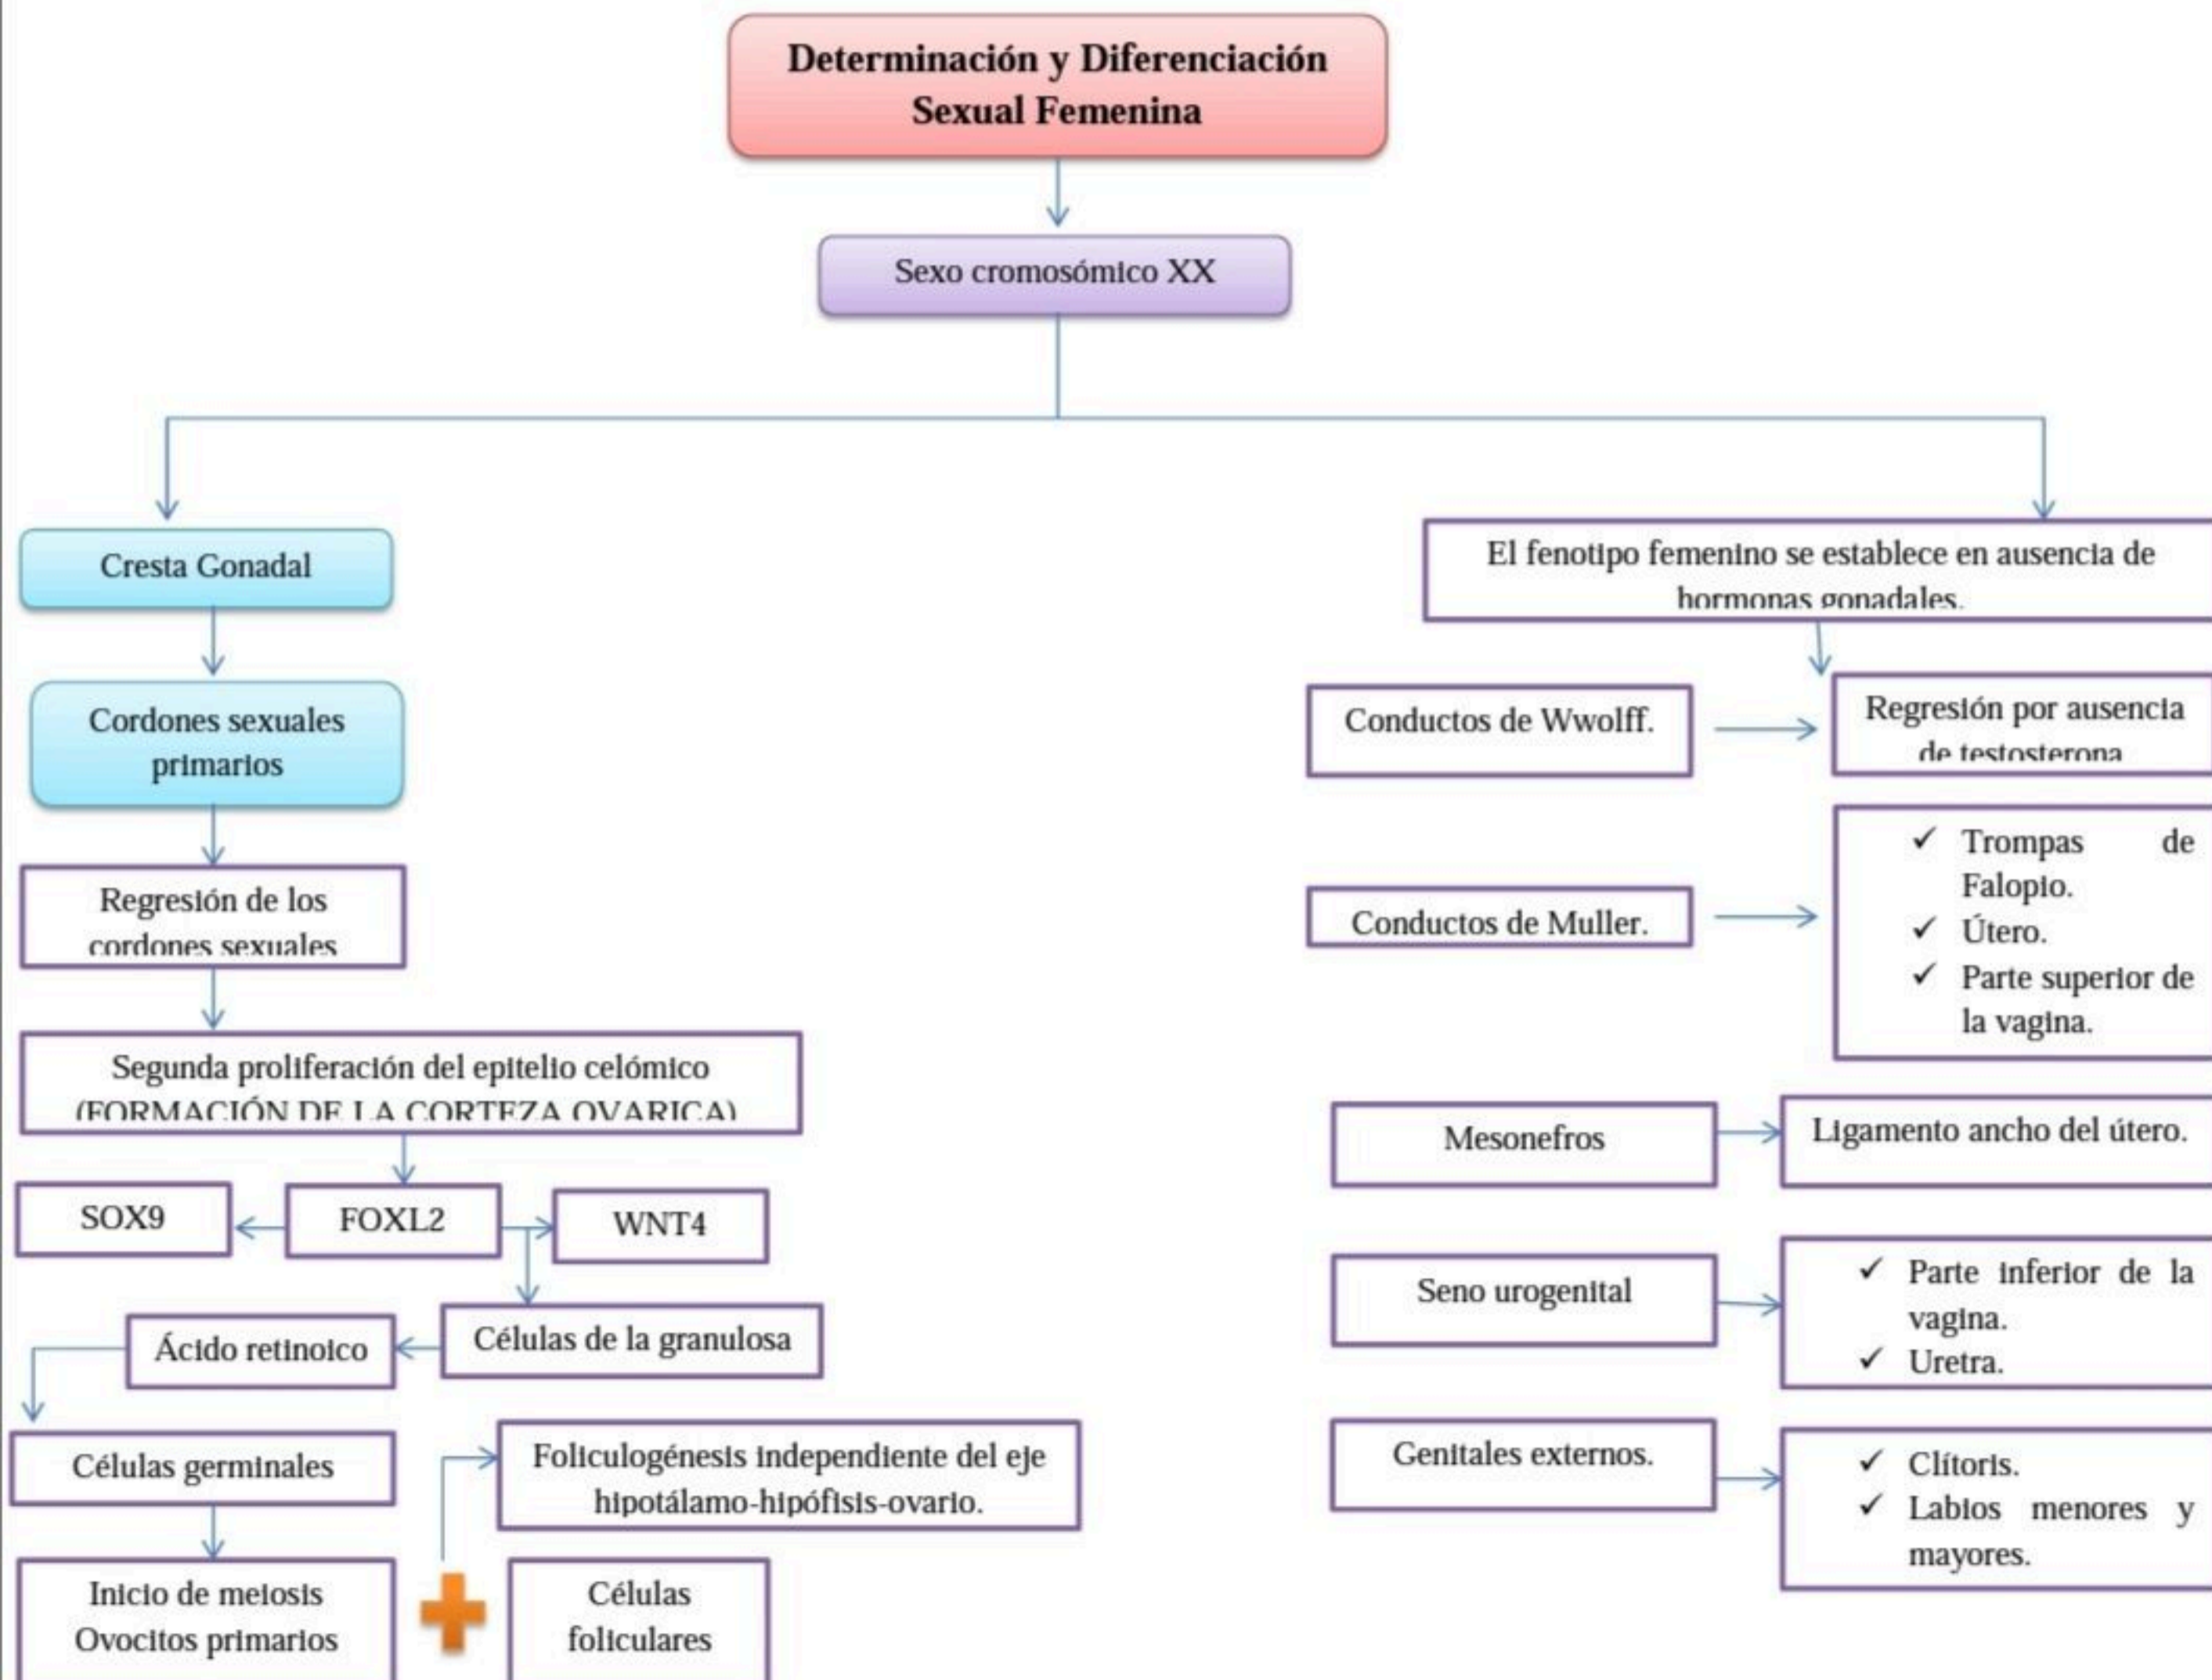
Determinación y Diferenciación Sexual Femenina

Sexo cromosómico XX

Cresta Gonadal

Cordones sexuales primarios

Regresión de los cordones sexuales

Segunda proliferación del epitelio celómico (FORMACIÓN DE LA CORTEZA OVARICA)

SOX9

FOXL2

WNT4

Ácido retinoico

Células de la granulosa

Células germinales

Foliculogénesis independiente del eje hipotálamo-hipófisis-ovario.

Inicio de meiosis Ovocitos primarios

Células foliculares

El fenotipo femenino se establece en ausencia de hormonas gonadales.

Conductos de Wwolff.

Regresión por ausencia de testosterona

Conductos de Muller.

✓ Trompas de Falopio.
✓ Útero.
✓ Parte superior de la vagina.

Mesonefros

Ligamento ancho del útero.

Seno urogenital

✓ Parte inferior de la vagina.
✓ Uretra.

Genitales externos.

✓ Clítoris.
✓ Labios menores y mayores.